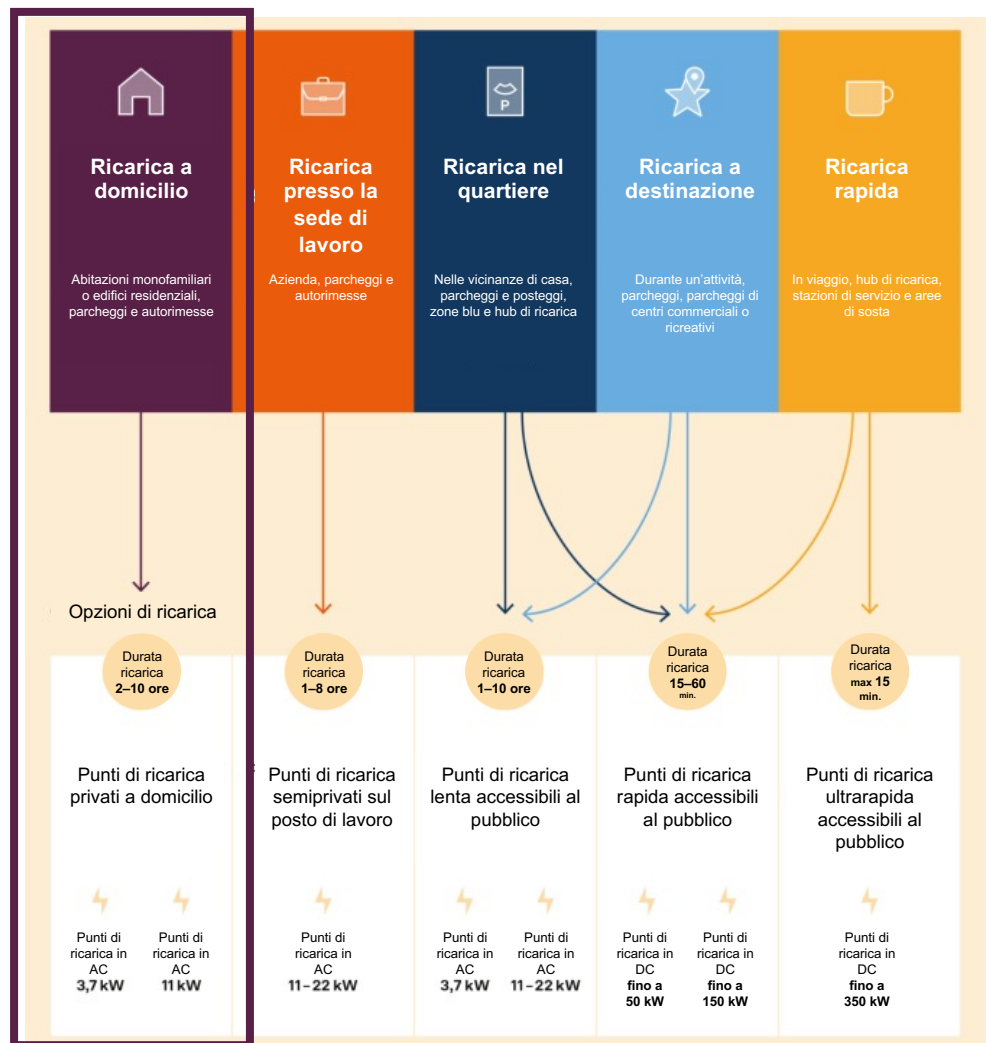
Ricarica a domicilio

Abitazioni monofamiliari o edifici residenziali, parcheggi e autorimesse

Ricarica presso la sede di lavoro

Azienda, parcheggi e autorimesse

P

Ricarica nel quartiere

Nelle vicinanze di casa, parcheggi e posteggi, zone blu e hub di ricarica

Ricarica a destinazione

Durante un'attività, parcheggi, parcheggi di centri commerciali o ricreativi

Ricarica rapida

In viaggio, hub di ricarica, stazioni di servizio e aree di sosta

Opzioni di ricarica

Durata ricarica 2–10 ore

Punti di ricarica privati a domicilio

Punti di ricarica in AC 3,7 kW

Punti di ricarica in AC 11 kW

Durata ricarica 1–8 ore

Punti di ricarica semiprivati sul posto di lavoro

Punti di ricarica in AC 11 – 22 kW

Durata ricarica 1–10 ore

Punti di ricarica lenta accessibili al pubblico

Punti di ricarica in AC 3,7 kW

Punti di ricarica in AC 11 – 22 kW

Durata ricarica 15–60 min.

Punti di ricarica rapida accessibili al pubblico

Punti di ricarica in DC fino a 50 kW

Punti di ricarica in DC fino a 150 kW

Durata ricarica max 15 min.

Punti di ricarica ultrarapida accessibili al pubblico

Punti di ricarica in DC fino a 350 kW